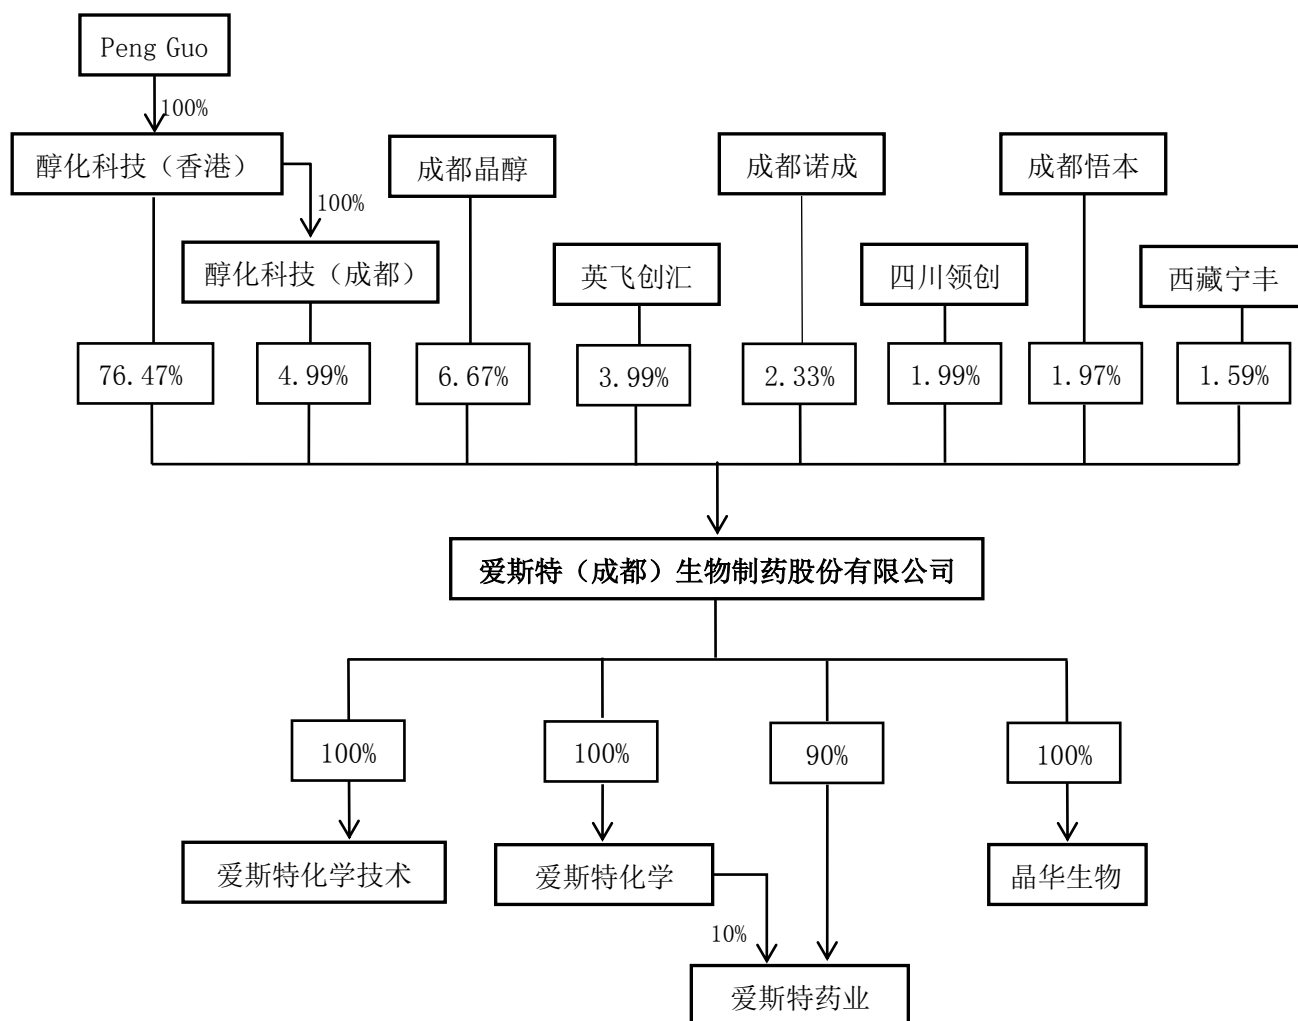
Peng Guo

100%

醇化科技（香港）

100%

醇化科技（成都）

成都晶醇

英飞创汇

成都诺成

四川领创

成都悟本

西藏宁丰

76.47%

4.99%

6.67%

3.99%

2.33%

1.99%

1.97%

1.59%

爱斯特（成都）生物制药股份有限公司

100%

100%

90%

100%

爱斯特化学技术

爱斯特化学

晶华生物

10%

爱斯特药业